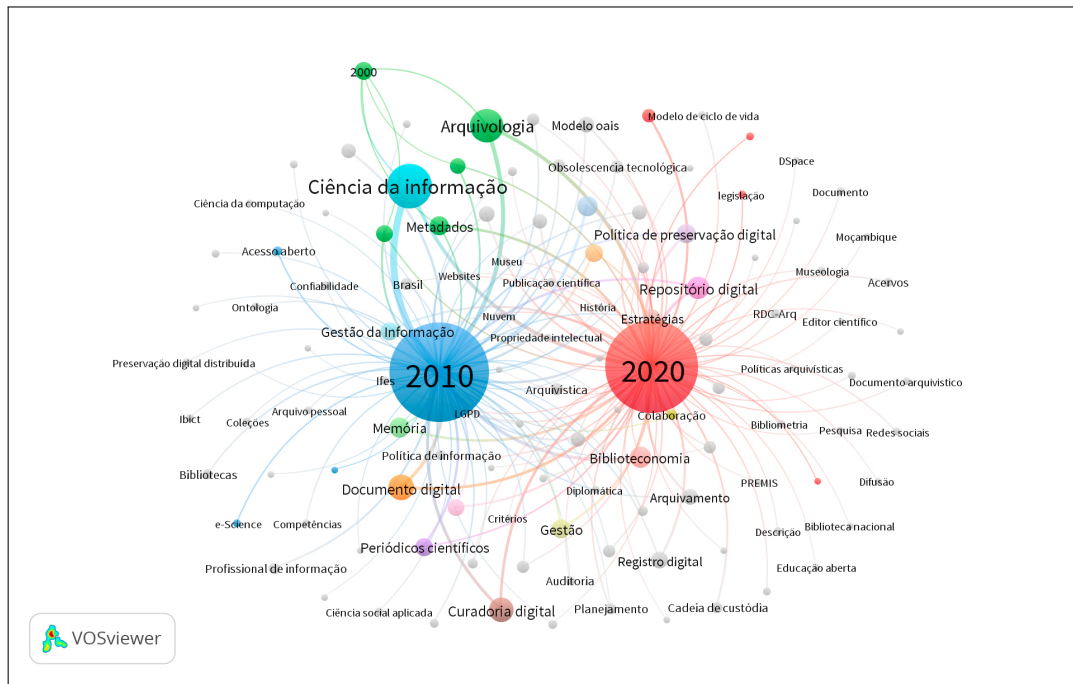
2000
Arquivologia
Modelo oais
Modelo de ciclo de vida
Obsolescencia tecnológica
DSpace
Ciência da informação
legislação
Documento
Ciência da computação
Metadados
Política de preservação digital
Moçambique
Acesso aberto
Museu
Museologia
Websites
Acervos
Confiabilidade
Brasil
Publicação científica
Repositório digital
Ontologia
História
RDC-Arq
Estratégias
Editor científico
Nuvem
Gestão da Informação
Propriedade intelectual
Preservação digital distribuída
2010
2020
Políticas arquivísticas
Documento arquivístico
Ifes
Arquivística
Arquivo pessoal
Colaboração
Ibict
Coleções
LGPD
Bibliometria
Pesquisa
Redes sociais
Memória
Política de informação
Biblioteconomia
Bibliotecas
Difusão
PREMIS
Documento digital
Diplomática
Arquivamento
Critérios
Biblioteca nacional
e-Science
Competências
Gestão
Descrição
Periódicos científicos
Registro digital
Educação aberta
Profissional de informação
Auditoria
Ciência social aplicada
Curadoria digital
Planejamento
Cadeia de custódia
VOSviewer